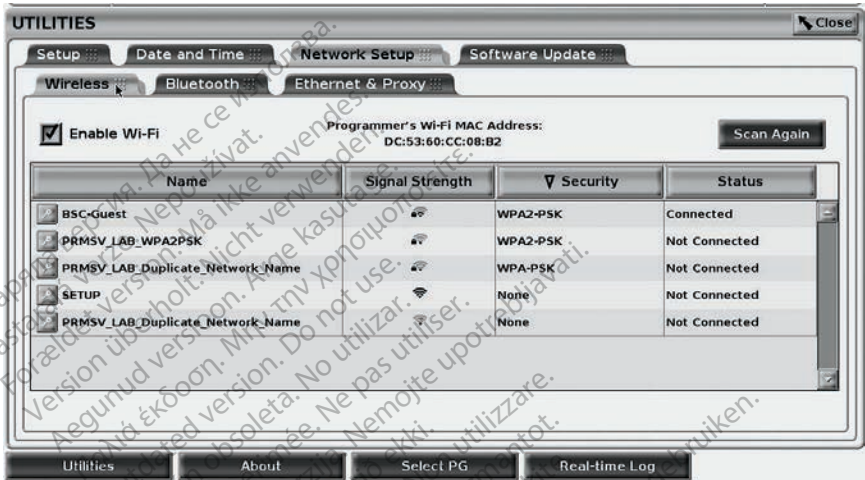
UTILITIES

Close

Setup

Date and Time

Network Setup

Software Update

Wireless

Bluetooth

Ethernet & Proxy

Enable Wi-Fi

Programmer's Wi-Fi MAC Address: DC:53:60:CC:08:B2

Scan Again

| Name | Signal Strength | ∇ Security | Status |
|---|---|---|---|
| BSC-Guest | | WPA2-PSK | Connected |
| PRMSV_LAB_WPA2PSK | | WPA2-PSK | Not Connected |
| PRMSV_LAB_Duplicate_Network_Name | | WPA-PSK | Not Connected |
| SETUP | | None | Not Connected |
| PRMSV_LAB_Duplicate_Network_Name | | None | Not Connected |

Utilities

About

Select PG

Real-time Log

Остаряла версия. Да не се използва. Zastaralá verze. Nepoužívat. Forældet version. Må ikke anvendes. Version überholt. Nicht verwenden. Aegunud versioon. Ärge kasutage. Παλιά έκδοση. Μην την χρησιμοποιείτε. Outdated version. Do not use. Versión obsoleta. No utilizar. Version périmée. Ne pas utiliser. Zastarjela verzija. Nemojte upotrebljavati. Versione obsoleta. Non utilizzare. Elavult verzió. Ne használja! Úrelt útgáfa. Notið ekki. Verouderde versie. Niet gebruiken.